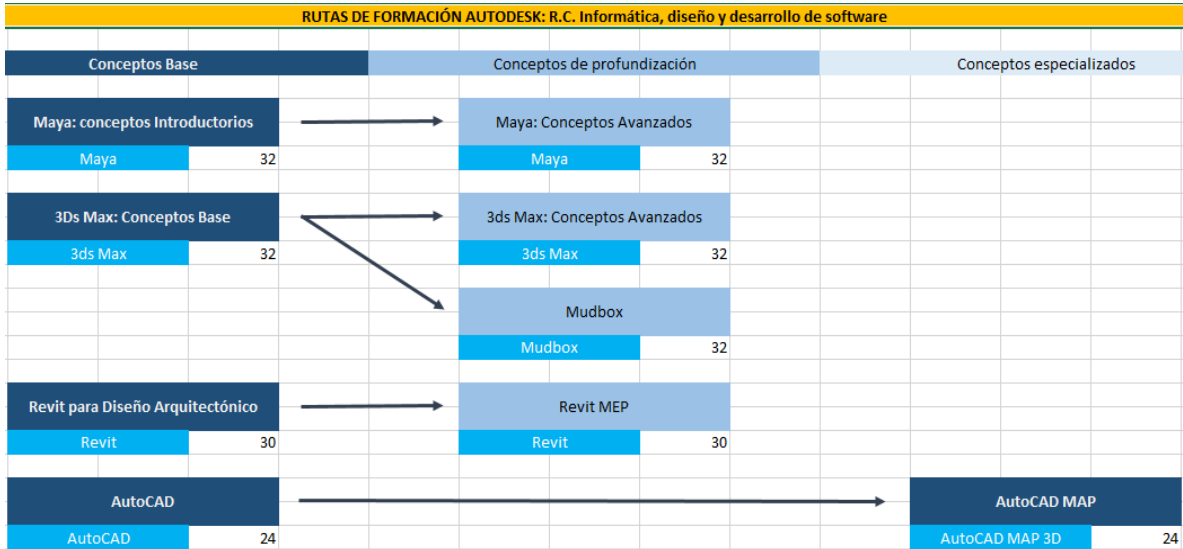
RUTAS DE FORMACIÓN AUTODESK: R.C. Informática, diseño y desarrollo de software

Conceptos Base

Conceptos de profundización

Conceptos especializados

Maya: conceptos Introductorios

| Maya | 32 |
|---|---|

Maya: Conceptos Avanzados

| Maya | 32 |
|---|---|

3Ds Max: Conceptos Base

| 3ds Max | 32 |
|---|---|

3ds Max: Conceptos Avanzados

| 3ds Max | 32 |
|---|---|

Mudbox

| Mudbox | 32 |
|---|---|

Revit para Diseño Arquitectónico

| Revit | 30 |
|---|---|

Revit MEP

| Revit | 30 |
|---|---|

AutoCAD

| AutoCAD | 24 |
|---|---|

AutoCAD MAP

| AutoCAD MAP 3D | 24 |
|---|---|